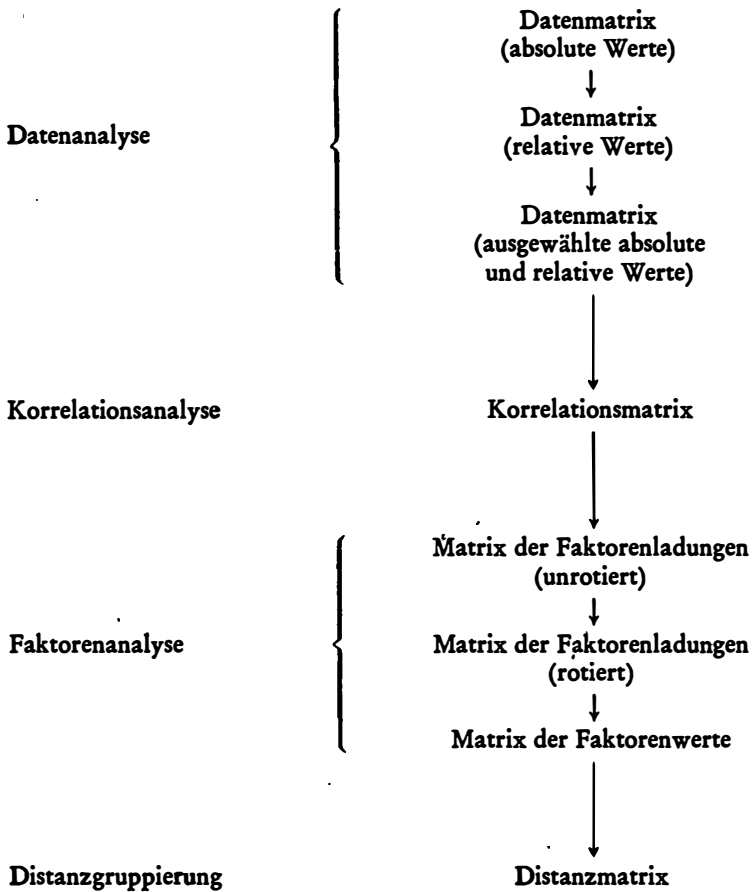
Datenanalyse

Datenmatrix (absolute Werte)

Datenmatrix (relative Werte)

Datenmatrix (ausgewählte absolute und relative Werte)

Korrelationsanalyse

Korrelationsmatrix

Faktorenanalyse

Matrix der Faktorenladungen (unrotiert)

Matrix der Faktorenladungen (rotiert)

Matrix der Faktorenwerte

Distanzgruppierung

Distanzmatrix